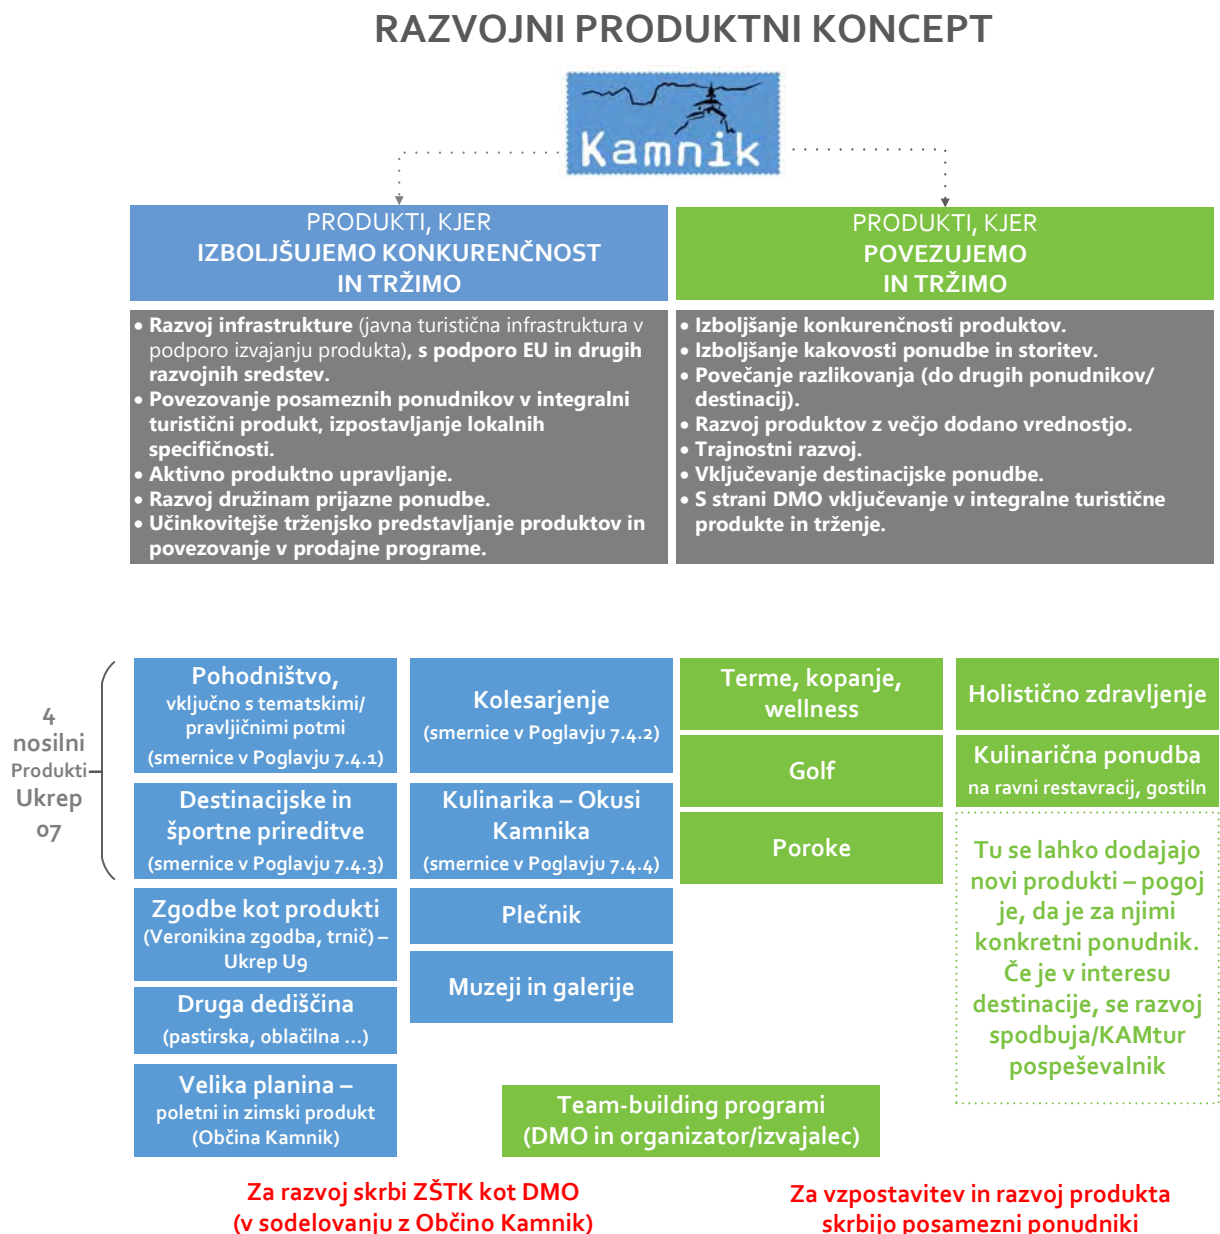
RAZVOJNI PRODUKTNI KONCEPT

Kamnik

PRODUKTI, KJER
IZBOLJŠUJEMO KONKURENČNOST
IN TRŽIMO

PRODUKTI, KJER
POVEZUJEMO
IN TRŽIMO

• Razvoj infrastrukture (javna turistična infrastruktura v podporo izvajanju produkta), s podporo EU in drugih razvojnih sredstev.
• Povezovanje posameznih ponudnikov v integralni turistični produkt, izpostavljanje lokalnih specifičnosti.
• Aktivno produktno upravljanje.
• Razvoj družinam prijazne ponudbe.
• Učinkovitejše trženjsko predstavljanje produktov in povezovanje v prodajne programe.

• Izboljšanje konkurenčnosti produktov.
• Izboljšanje kakovosti ponudbe in storitev.
• Povečanje razlikovanja (do drugih ponudnikov/ destinacij).
• Razvoj produktov z večjo dodano vrednostjo.
• Trajnostni razvoj.
• Vključevanje destinacijske ponudbe.
• S strani DMO vključevanje v integralne turistične produkte in trženje.

4 nosilni Produkti Ukrep 07

Pohodništvo, vključno s tematskimi/ pravljičnimi potmi (smernice v Poglavju 7.4.1)

Kolesarjenje (smernice v Poglavju 7.4.2)

Terme, kopanje, wellness

Holistično zdravljenje

Destinacijske in športne prireditve (smernice v Poglavju 7.4.3)

Kulinarika – Okusi Kamnika (smernice v Poglavju 7.4.4)

Golf

Kulinarična ponudba na ravni restavracij, gostiln

Poroke

Tu se lahko dodajajo novi produkti – pogoj je, da je za njimi konkretni ponudnik. Če je v interesu destinacije, se razvoj spodbuja/KAMtur pospeševalnik

Zgodbe kot produkti (Veronikina zgodba, trnič) – Ukrep U9

Plečnik

Druga dediščina (pastirska, oblačilna …)

Muzeji in galerije

Velika planina – poletni in zimski produkt (Občina Kamnik)

Team-building programi (DMO in organizator/izvajalec)

Za razvoj skrbi ZŠTK kot DMO (v sodelovanju z Občino Kamnik)

Za vzpostavitev in razvoj produkta skrbijo posamezni ponudniki